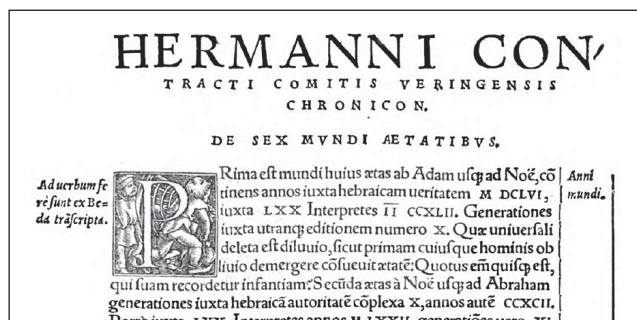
HERMANNI CON'
TRACTI COMITIS VERINGENSIS
CHRONICON.

DE SEX MVNDI AETATIBVS.

Ad uerbum fere sunt ex Beda trãscripta.

Anni mundi.

PRima est mundi huius ætas ab Adam usq ad Noë, cõtinens annos iuxta hebraicam ueritatem M DCLVI, iuxta LXX Interpretes II CCXLII. Generationes iuxta utranq editionem numero X. Quæ uniuersali deleta est diluuio, sicut primam cuiusque hominis obliuio demergere cõsueuit ætatẽ: Quotus em̃ quisq est, qui suam recordetur infantiam: Secũda ætas à Noë usq ad Abraham generationes iuxta hebraicã autoritatẽ cõplexa X, annos autẽ CCXCII. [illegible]